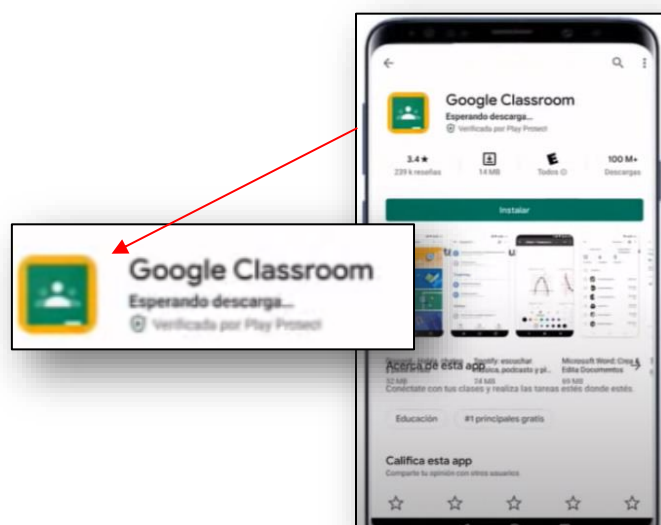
Google Classroom
Esperando descarga...
Verificada por Play Protect

Google Classroom
Esperando descarga...
Verificada por Play Protect

3.4★
239 k reseñas

14 MB

Todos

100 M+
Descargas

Instalar

Acerca de esta app
Conéctate con tus clases y realiza las tareas estés donde estés.

Educación
#1 principales gratis

Califica esta app
Cuéntanos tu opinión con otros usuarios